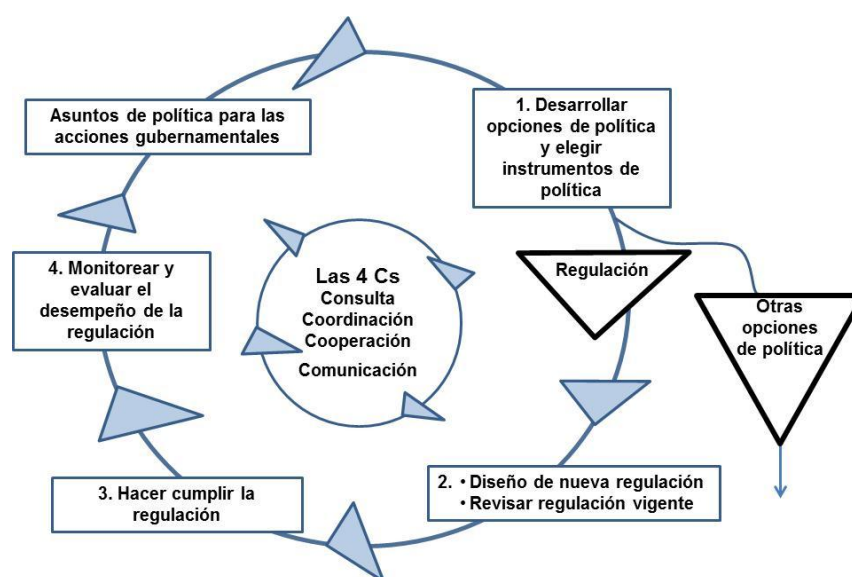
Asuntos de política para las acciones gubernamentales

1. Desarrollar opciones de política y elegir instrumentos de política

Regulación

Otras opciones de política

Las 4 Cs
Consulta
Coordinación
Cooperación
Comunicación

4. Monitorear y evaluar el desempeño de la regulación

2. • Diseño de nueva regulación
• Revisar regulación vigente

3. Hacer cumplir la regulación